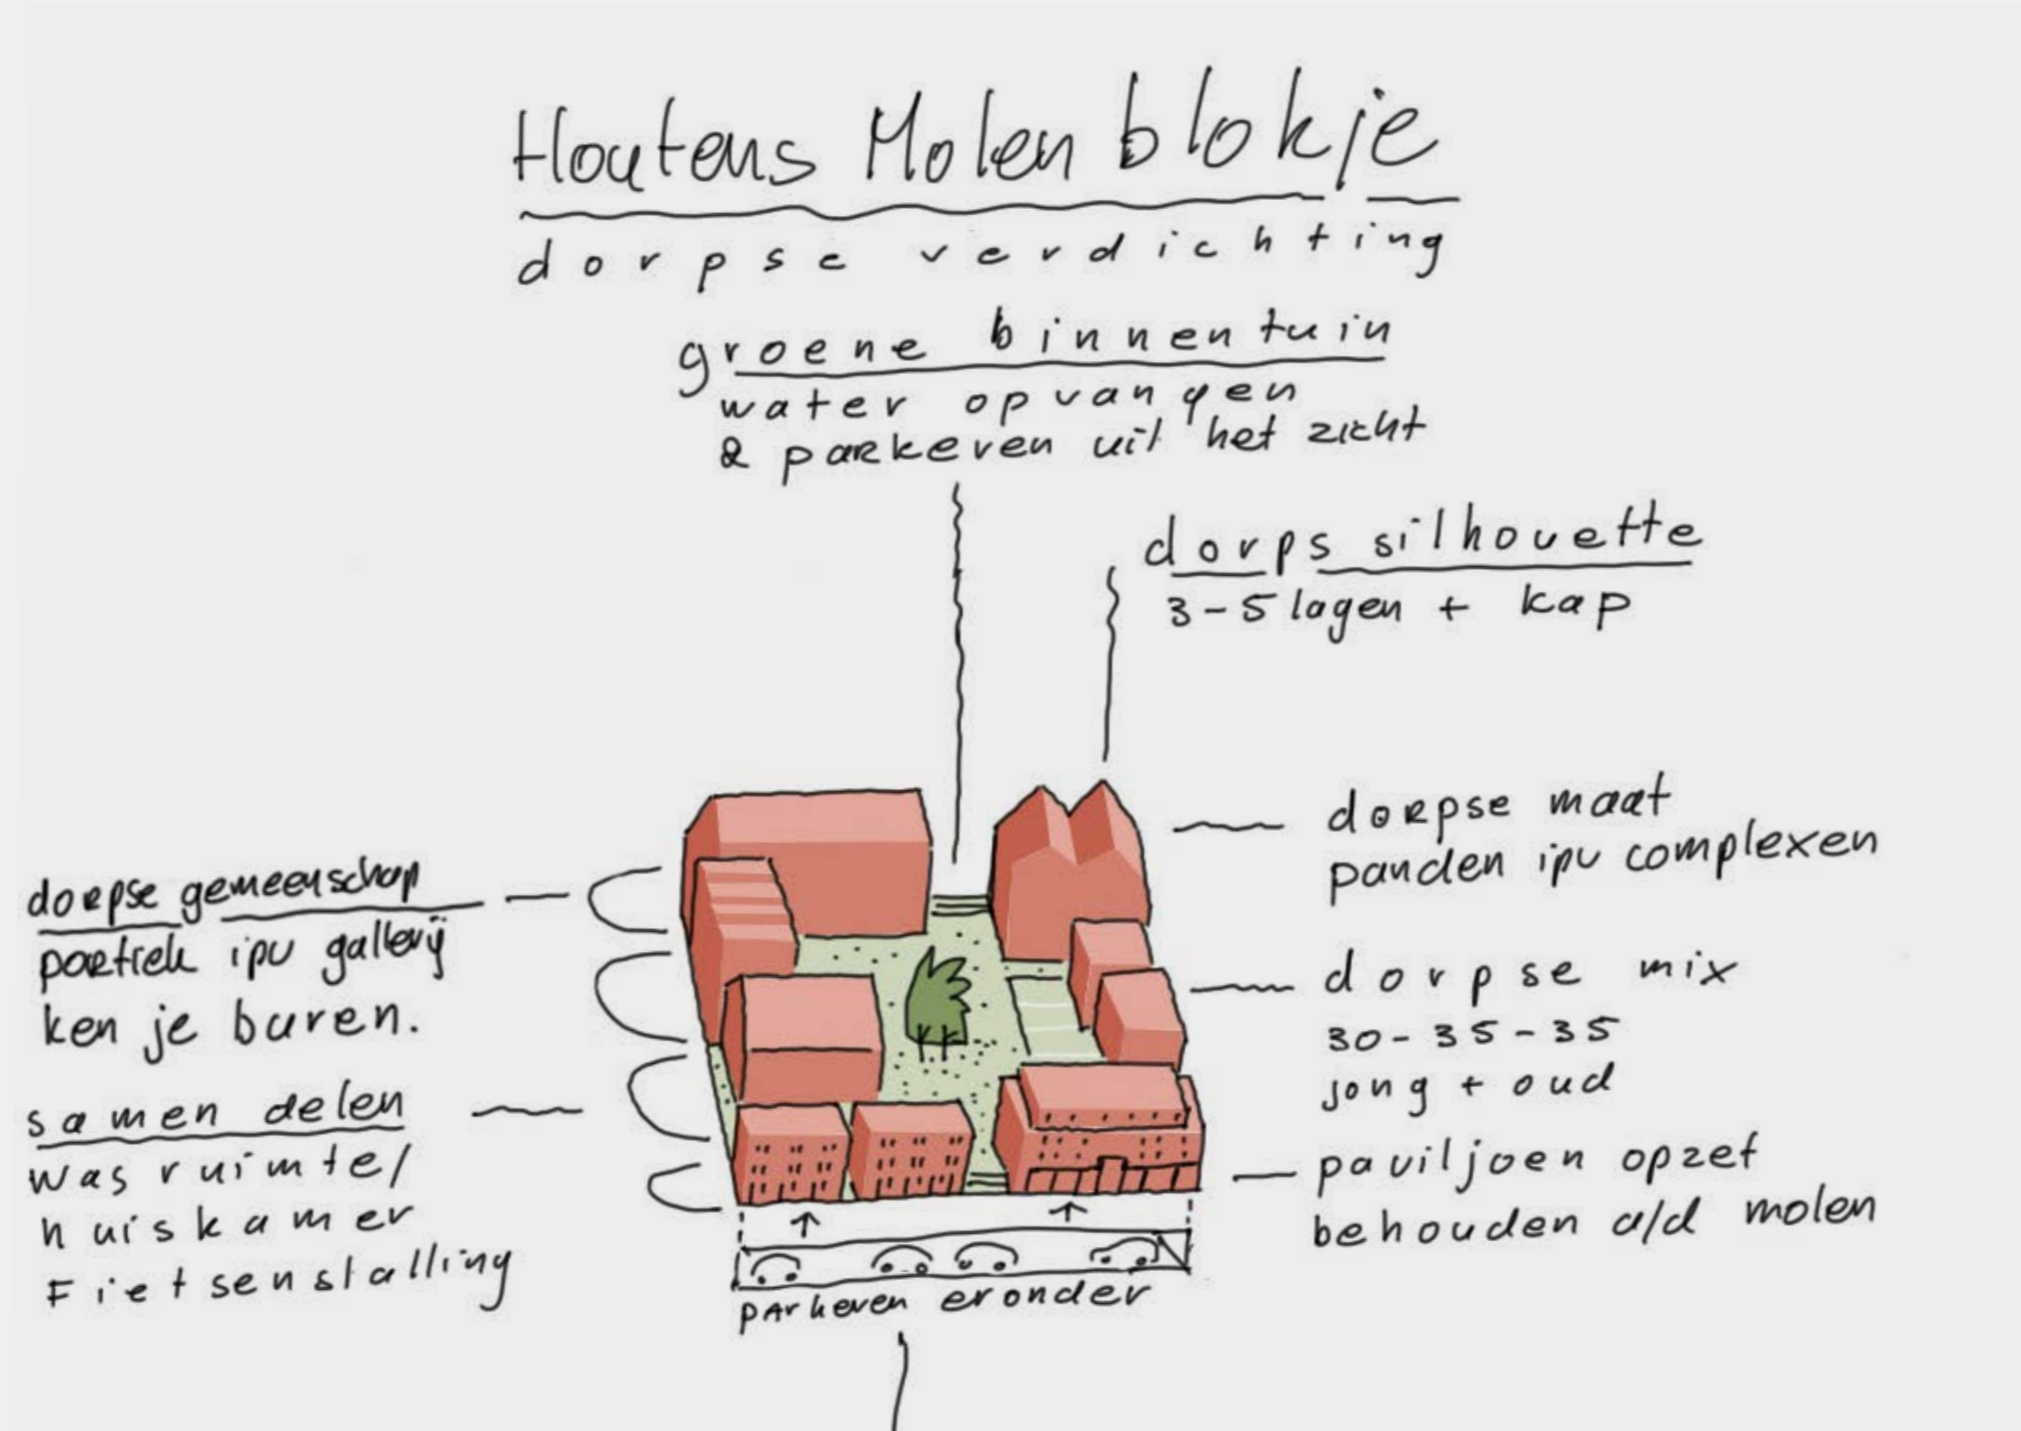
Houtens Molenblokje

dorpse verdichting

groene binnentuin
water opvangen
& parkeren uit het zicht

dorps silhouette
3-5 lagen + kap

dorpse maat
panden ipv complexen

dorpse gemeenschap
portiek ipv gallerij
ken je buren.

dorpse mix
30-35-35
jong + oud

samen delen
was ruimte/
huiskamer
Fietsenstalling

paviljoen opzet
behouden a/d molen

parkeren eronder